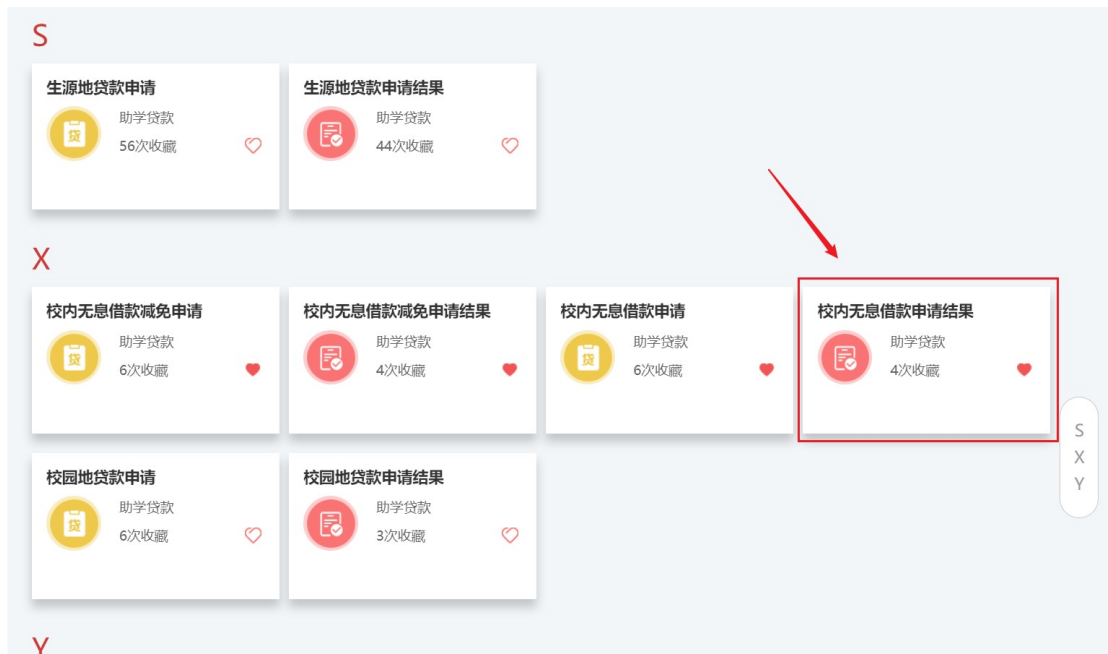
S

生源地贷款申请
贷
助学贷款
56次收藏

生源地贷款申请结果
助学贷款
44次收藏

X

校内无息借款减免申请
贷
助学贷款
6次收藏

校内无息借款减免申请结果
助学贷款
4次收藏

校内无息借款申请
贷
助学贷款
6次收藏

校内无息借款申请结果
助学贷款
4次收藏

校园地贷款申请
贷
助学贷款
6次收藏

校园地贷款申请结果
助学贷款
3次收藏

S
X
Y

Y